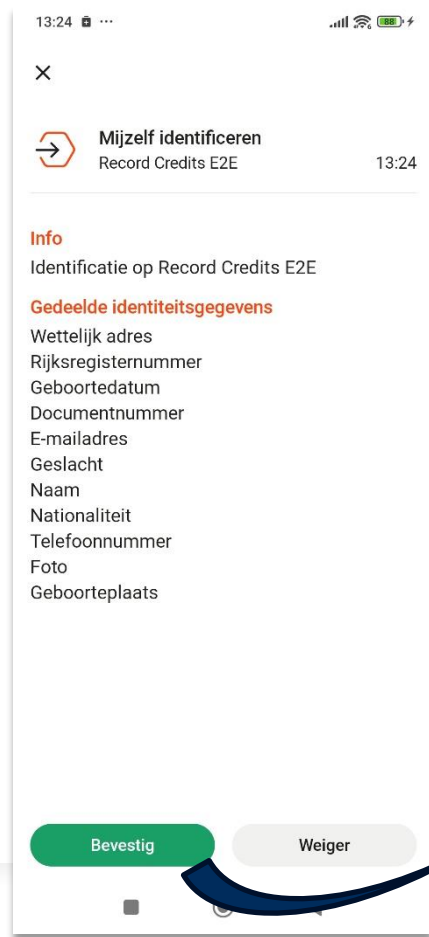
13:24 ···

88

×

Mijzelf identificeren
Record Credits E2E
13:24

Info
Identificatie op Record Credits E2E

Gedeelde identiteitsgegevens
Wettelijk adres
Rijksregisternummer
Geboortedatum
Documentnummer
E-mailadres
Geslacht
Naam
Nationaliteit
Telefoonnummer
Foto
Geboorteplaats

Bevestig
Weiger